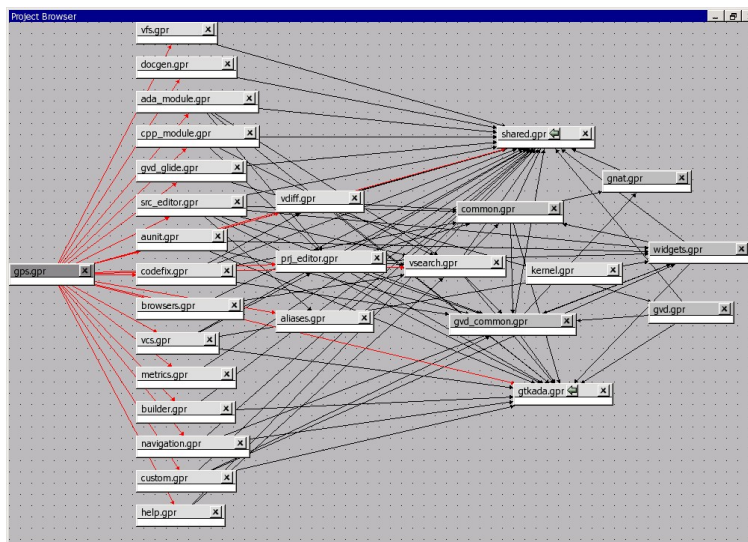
Project Browser

vfs.gpr
docgen.gpr
ada_module.gpr
cpp_module.gpr
gvd_glide.gpr
src_editor.gpr
aunit.gpr
gps.gpr
codefix.gpr
browsers.gpr
vcs.gpr
metrics.gpr
builder.gpr
navigation.gpr
custom.gpr
help.gpr
vdiff.gpr
prj_editor.gpr
aliases.gpr
shared.gpr
gnat.gpr
common.gpr
vsearch.gpr
kernel.gpr
widgets.gpr
gvd_common.gpr
gvd.gpr
gtkada.gpr